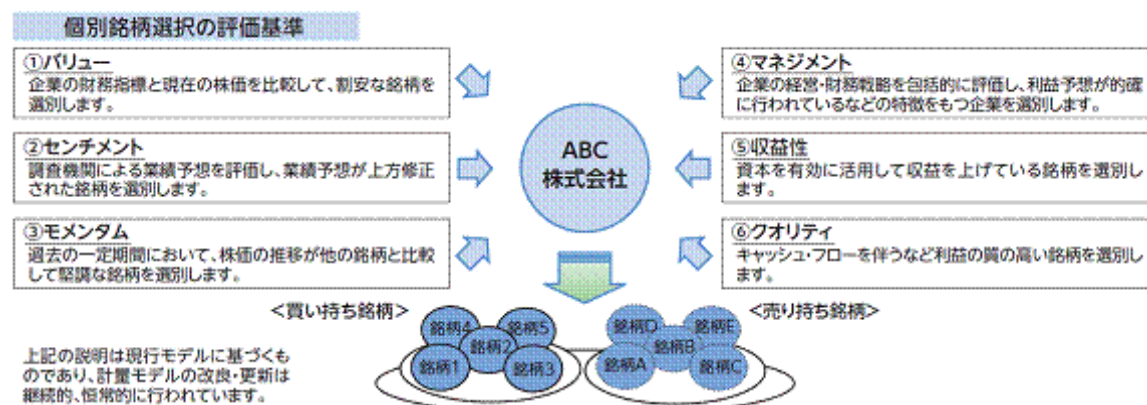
個別銘柄選択の評価基準

①バリュー
企業の財務指標と現在の株価を比較して、割安な銘柄を選別します。

②センチメント
調査機関による業績予想を評価し、業績予想が上方修正された銘柄を選別します。

③モメンタム
過去の一定期間において、株価の推移が他の銘柄と比較して堅調な銘柄を選別します。

④マネジメント
企業の経営・財務戦略を包括的に評価し、利益予想が的確に行われているなどの特徴をもつ企業を選別します。

⑤収益性
資本を有効に活用して収益を上げている銘柄を選別します。

⑥クオリティ
キャッシュ・フローを伴うなど利益の質の高い銘柄を選別します。

ABC
株式会社

<買い持ち銘柄>
銘柄4
銘柄5
銘柄2
銘柄1
銘柄3

<売り持ち銘柄>
銘柄D
銘柄E
銘柄B
銘柄A
銘柄C

上記の説明は現行モデルに基づくものであり、計量モデルの改良・更新は継続的、恒常的に行われています。